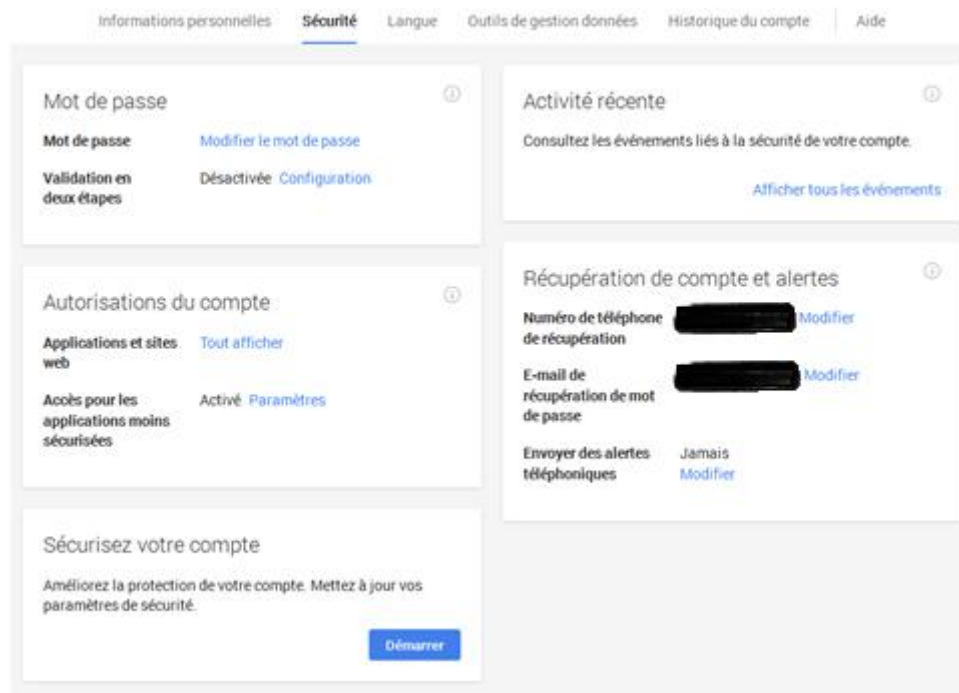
Informations personnelles Sécurité Langue Outils de gestion données Historique du compte Aide

Mot de passe

Mot de passe Modifier le mot de passe

Validation en deux étapes Désactivée Configuration

Autorisations du compte

Applications et sites web Tout afficher

Accès pour les applications moins sécurisées Activé Paramètres

Sécurisez votre compte

Améliorez la protection de votre compte. Mettez à jour vos paramètres de sécurité.

Démarrer

Activité récente

Consultez les événements liés à la sécurité de votre compte.

Afficher tous les événements

Récupération de compte et alertes

Numéro de téléphone de récupération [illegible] Modifier

E-mail de récupération de mot de passe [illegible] Modifier

Envoyer des alertes téléphoniques Jamais Modifier